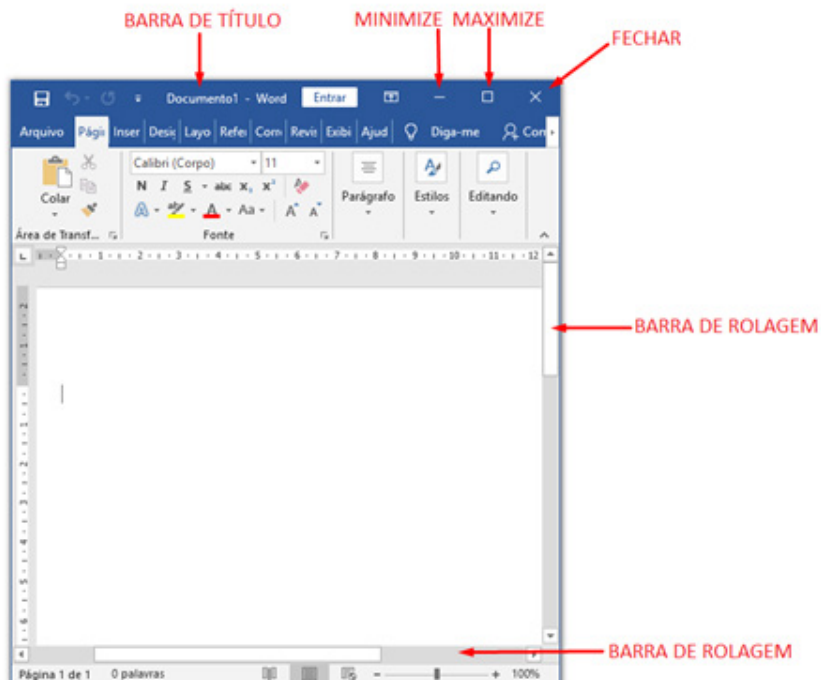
BARRA DE TÍTULO

MINIMIZE MAXIMIZE

FECHAR

Documento1 - Word Entrar

Arquivo Pági Inser Desi Layo Refe Corr Revis Exibi Ajud Diga-me Con

Colar

Calibri (Corpo) 11

N I S abc $x_2$ $x^2$

A Aa A A

Parágrafo Estilos Editando

Área de Transf... Fonte

BARRA DE ROLAGEM

BARRA DE ROLAGEM

Página 1 de 1 0 palavras 100%